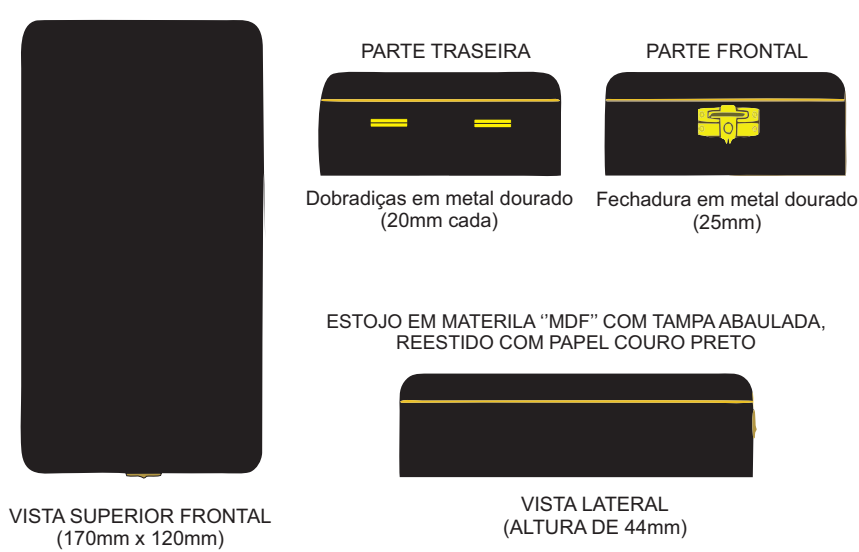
PARTE TRASEIRA

PARTE FRONTAL

Dobradiças em metal dourado (20mm cada)

Fechadura em metal dourado (25mm)

ESTOJO EM MATERILA ''MDF'' COM TAMPA ABAULADA, REESTIDO COM PAPEL COURO PRETO

VISTA SUPERIOR FRONTAL (170mm x 120mm)

VISTA LATERAL (ALTURA DE 44mm)